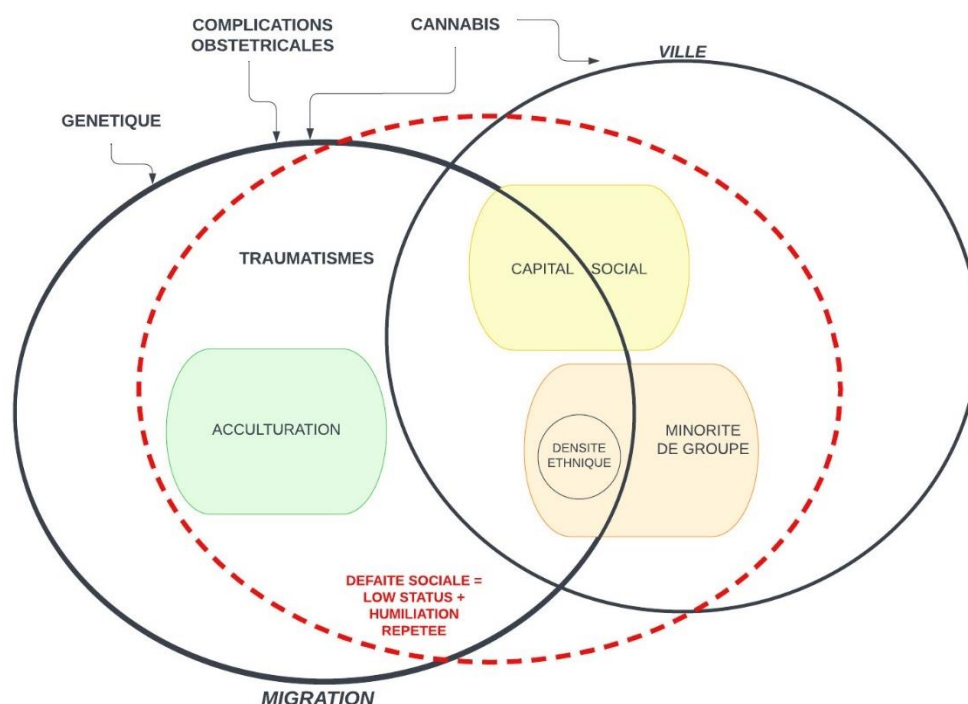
COMPLICATIONS OBSTETRICALES

CANNABIS

VILLE

GENETIQUE

TRAUMATISMES

CAPITAL SOCIAL

ACCULTURATION

DENSITE ETHNIQUE

MINORITE DE GROUPE

DEFAITE SOCIALE = LOW STATUS + HUMILIATION REPETEE

MIGRATION